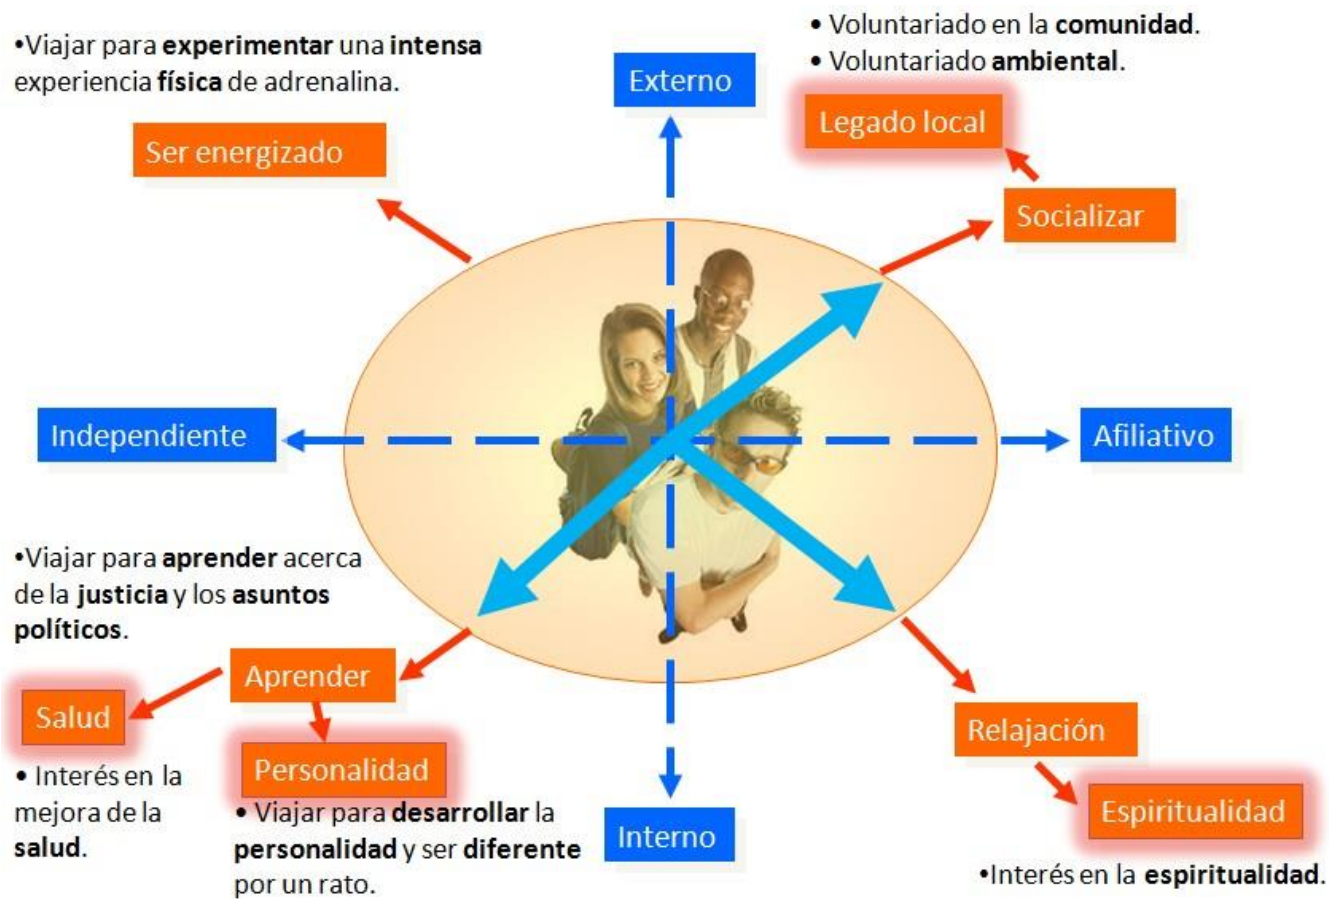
•Viajar para **experimentar** una **intensa** experiencia **física** de adrenalina.

Ser energizado

Externo

• Voluntariado en la **comunidad**.
• Voluntariado **ambiental**.

Legado local

Socializar

Independiente

Afiliativo

•Viajar para **aprender** acerca de la **justicia** y los **asuntos políticos**.

Aprender

Salud

• Interés en la mejora de la **salud**.

Personalidad

• Viajar para **desarrollar** la **personalidad** y ser **diferente** por un rato.

Interno

Relajación

Espiritualidad

•Interés en la **espiritualidad**.